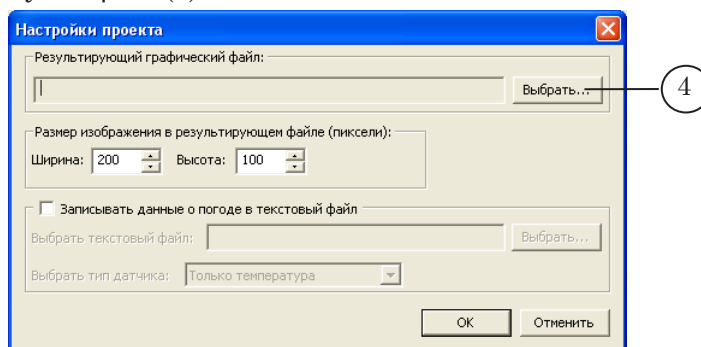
Настройки проекта

Результирующий графический файл:

Выбрать...

4

Размер изображения в результирующем файле (пиксели):

Ширина: 200 Высота: 100

Записывать данные о погоде в текстовый файл

Выбрать текстовый файл:

Выбрать...

Выбрать тип датчика: Только температура

OK

Отменить